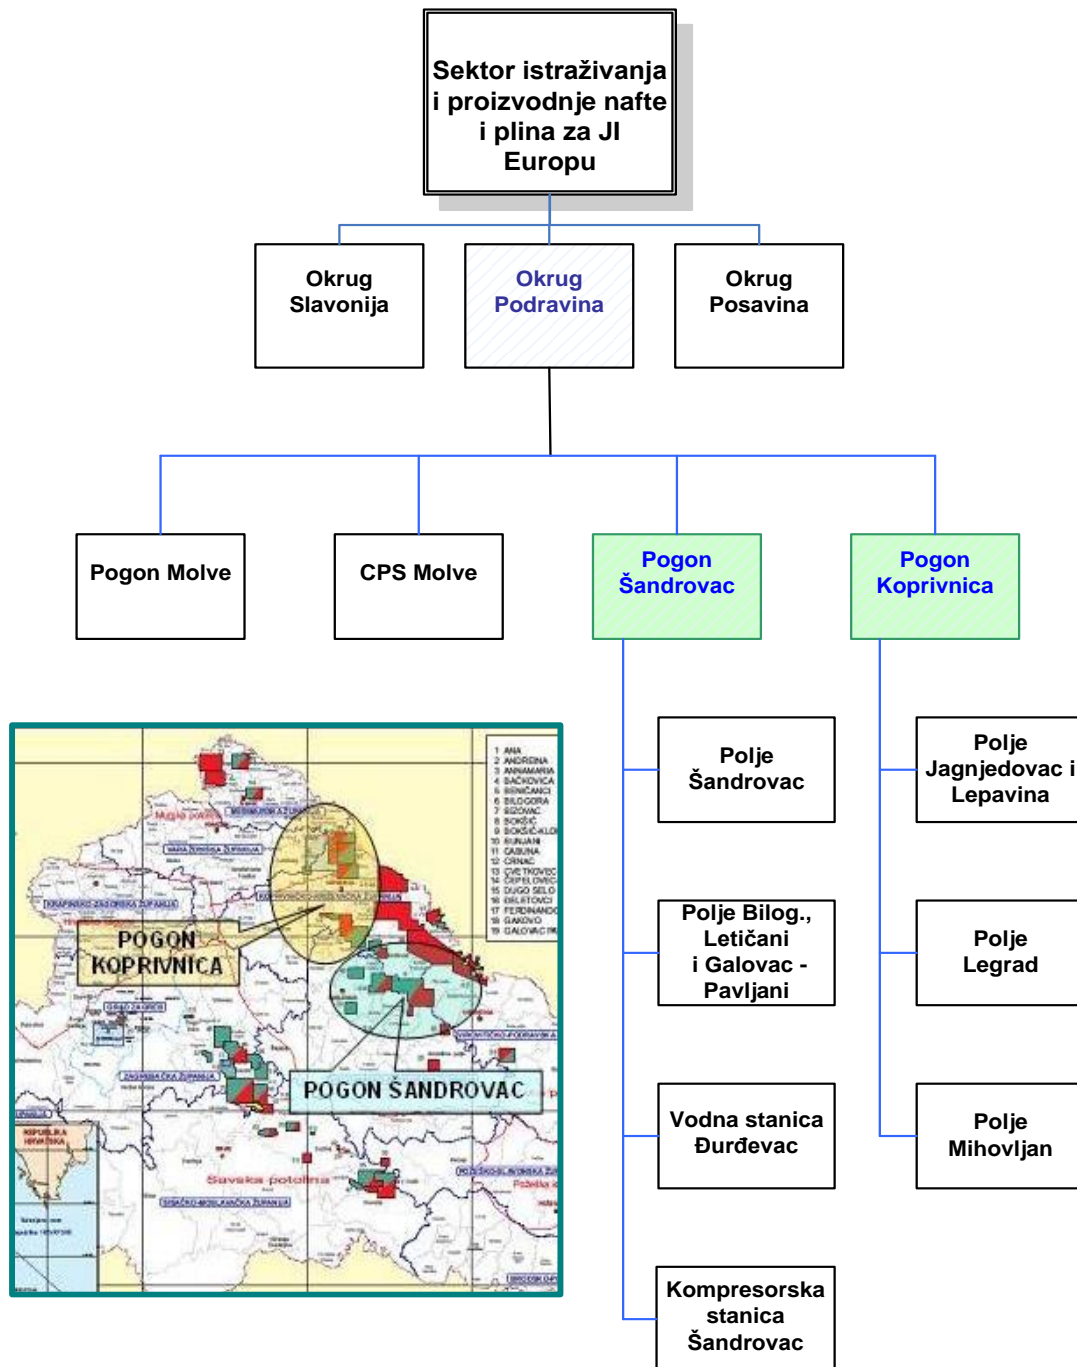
Sektor istraživanja i proizvodnje nafte i plina za JI Europu

Okrug Slavonija

Okrug Podravina

Okrug Posavina

Pogon Molve

CPS Molve

Pogon Šandrovac

Pogon Koprivnica

Polje Šandrovac

Polje Bilog., Letičani i Galovac - Pavljani

Vodna stanica Đurđevac

Kompresorska stanica Šandrovac

Polje Jagnjedovac i Lepavina

Polje Legrad

Polje Mihovljan

1 ANA
2 ANDRIJINA
3 ANNAMARIA
4 BAČKOVICA
5 BENIČANCI
6 BILOGORA
7 BIZOVAC
8 BOKŠIĆ
9 BOKŠIĆ-KLO
10 BUNJANI
11 CABUNA
12 CRNAC
13 CVETKOVEC
14 ĐELETOVCI
15 DUGO SELO
16 DELETOVCI
17 FERDINANDO
18 GAKOVO
19 GALOVAC PA

POGON KOPRIVNICA

POGON ŠANDROVAC

Mura platte

Savska potolina

REPUBLIKA HRVATSKA

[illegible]